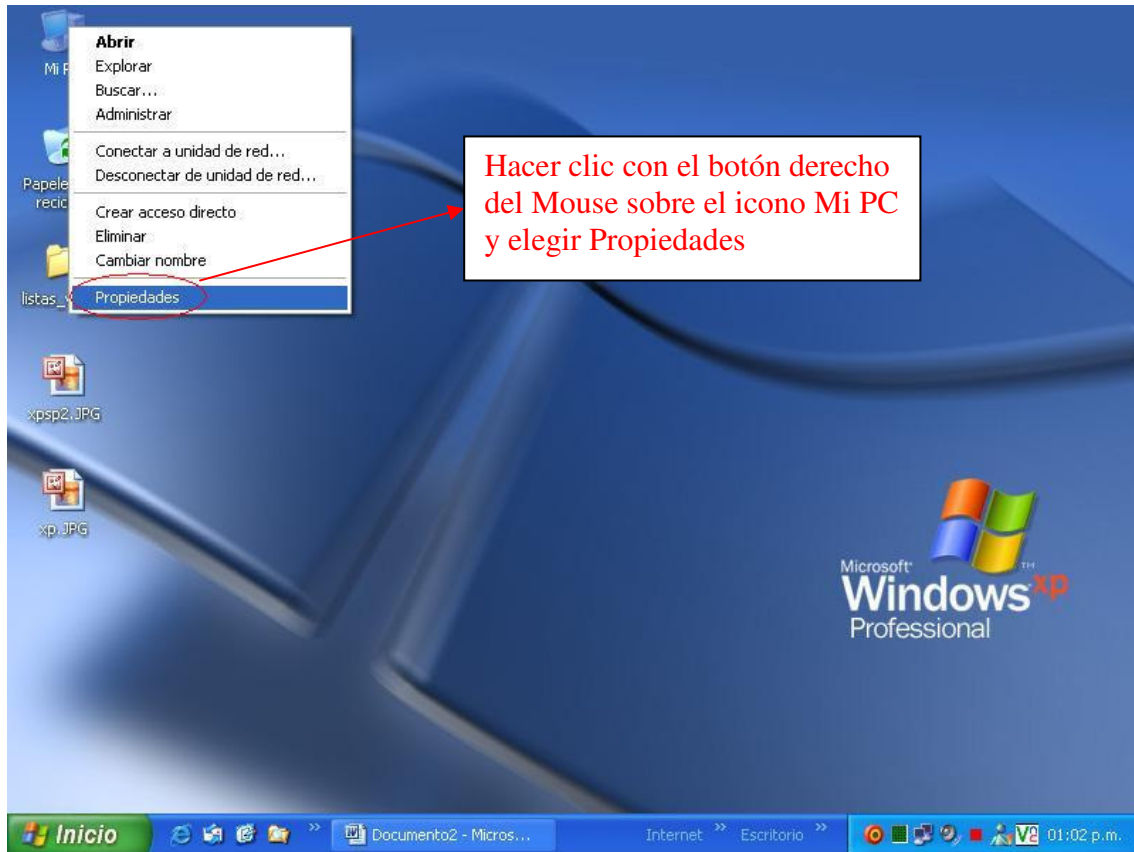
Mi P

Papele recic

listas_

xpsp2.JPG

xp.JPG

Abrir
Explorar
Buscar...
Administrar

Conectar a unidad de red...
Desconectar de unidad de red...

Crear acceso directo
Eliminar
Cambiar nombre

Propiedades

Hacer clic con el botón derecho del Mouse sobre el icono Mi PC y elegir Propiedades

Microsoft Windows xp Professional

Inicio

Documento2 - Micros...

Internet

Escritorio

01:02 p.m.